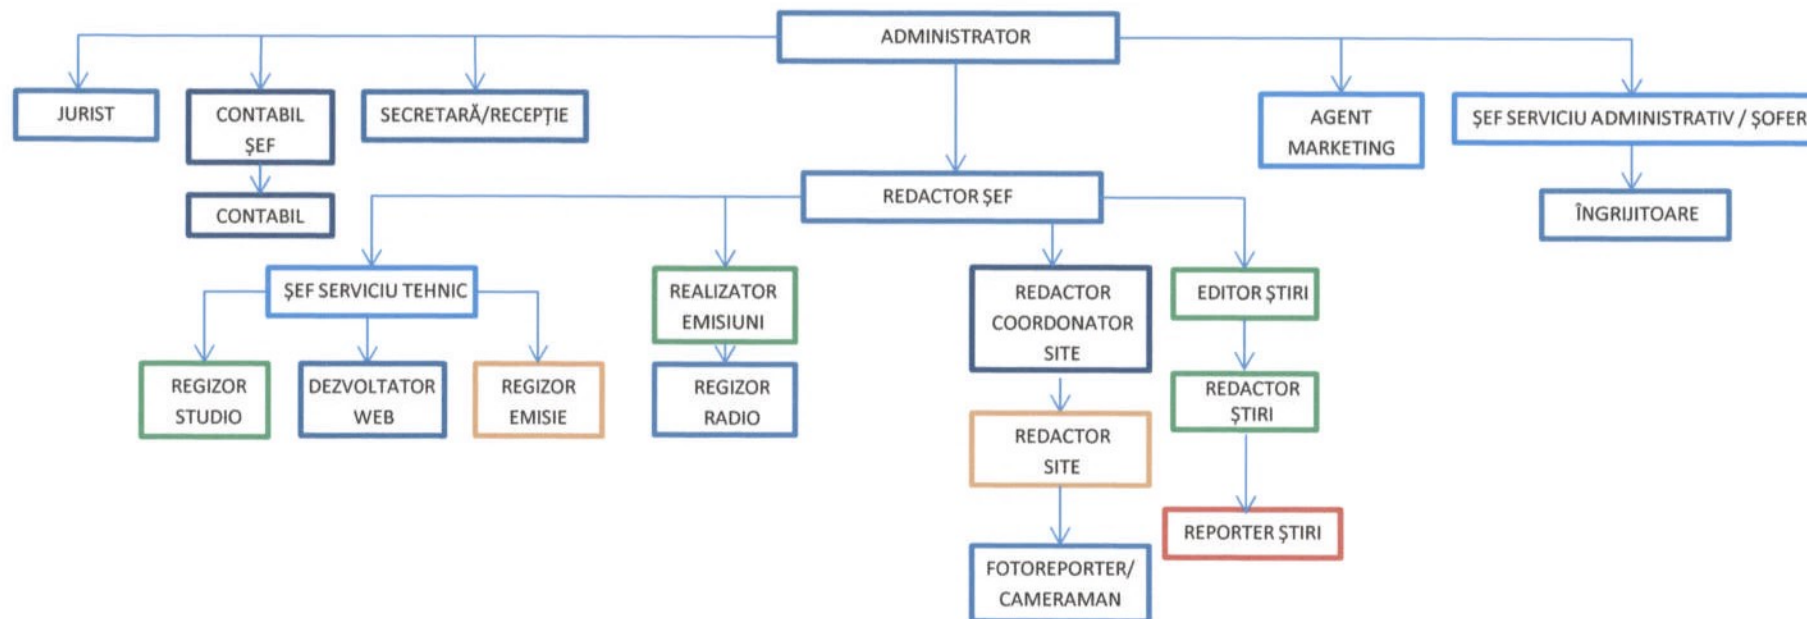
ADMINISTRATOR

JURIST

CONTABIL ŞEF

CONTABIL

SECRETARĂ/RECEPŢIE

AGENT MARKETING

ŞEF SERVICIU ADMINISTRATIV / ŞOFER

ÎNGRIJITOARE

REDACTOR ŞEF

ŞEF SERVICIU TEHNIC

REGIZOR STUDIO

DEZVOLTATOR WEB

REGIZOR EMISIE

REALIZATOR EMISIUNI

REGIZOR RADIO

REDACTOR COORDONATOR SITE

REDACTOR SITE

FOTOREPORTER/ CAMERAMAN

EDITOR ŞTIRI

REDACTOR ŞTIRI

REPORTER ŞTIRI